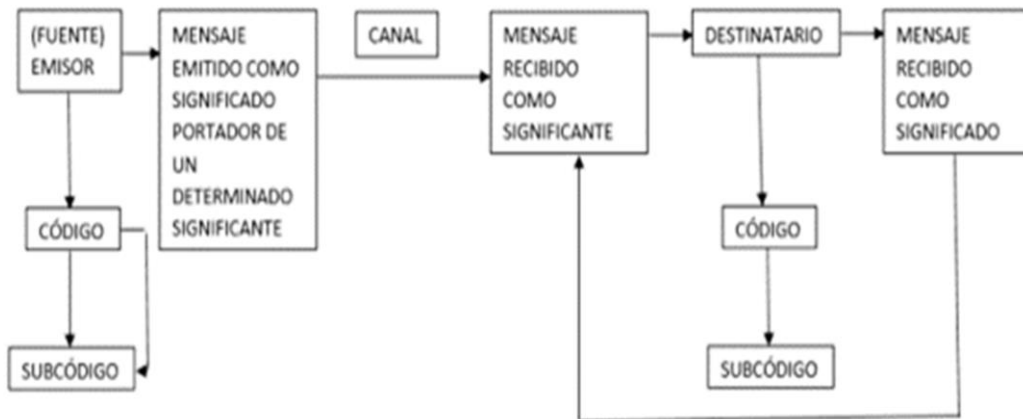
(FUENTE) EMISOR

MENSAJE EMITIDO COMO SIGNIFICADO PORTADOR DE UN DETERMINADO SIGNIFICANTE

CANAL

MENSAJE RECIBIDO COMO SIGNIFICANTE

DESTINATARIO

MENSAJE RECIBIDO COMO SIGNIFICADO

CÓDIGO

SUBCÓDIGO

CÓDIGO

SUBCÓDIGO